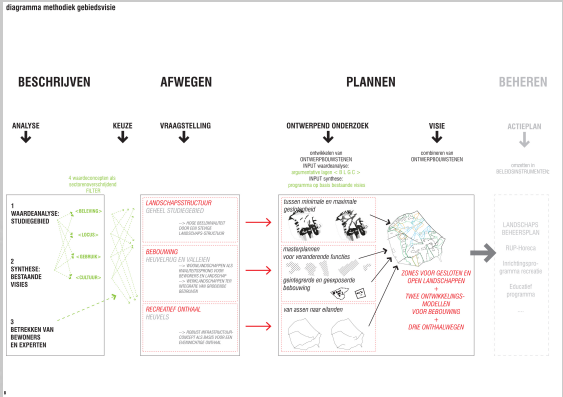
diagramma methodiek gebiedsvisie

BESCHRIJVEN

AFWEGEN

PLANNEN

BEHEREN

ANALYSE

KEUZE

VRAAGSTELLING

ONTWERPEND ONDERZOEK

VISIE

ACTIEPLAN

4 waardeconcepten als ruimtewaarderend FILTER

ontwikkelen van ONTWERPBOUWSTENEN
INPUT waardeanalyse: argumentatie kaart < B L G E >
INPUT synthese: programma op basis bestaande visies

combineren van ONTWERPBOUWSTENEN

omzetten in BELEIDSINSTRUMENTEN

1
WAARDEANALYSE: STUDIEGEBIED

2
SYNTHESE: BESTAANDE VISIES

3
BETREKKEN VAN BEWONERS EN EXPERTEN

< BELEVING >
< LOGICA >
< GEBRUIK >
< DUURZAAM >

LANDSCHAPSSTRUCTUUR
GEHEEL STUDIEGEBIED

BEBOUWING
HEUVELRUG EN VALLEIEN

RECREATIEF ONTHAAL
HEUVELS

tussen minimale en maximale geslotenheid

masterplannen voor veranderende functies

geïntegreerde en geclusterde bebouwing

van assen naar eilanden

ZONES VOOR GESLOTEN EN OPEN LANDSCHAPPEN
+
TWEE ONTWIKKELINGSMODELLEN VOOR BEBOUWING
+
DINE ONTHAALWEGEN

LANDSCHAPS BEHEERSPLAN

RUP-Heinca

Inrichtingsprogramma recreatie

Educatief programma

...